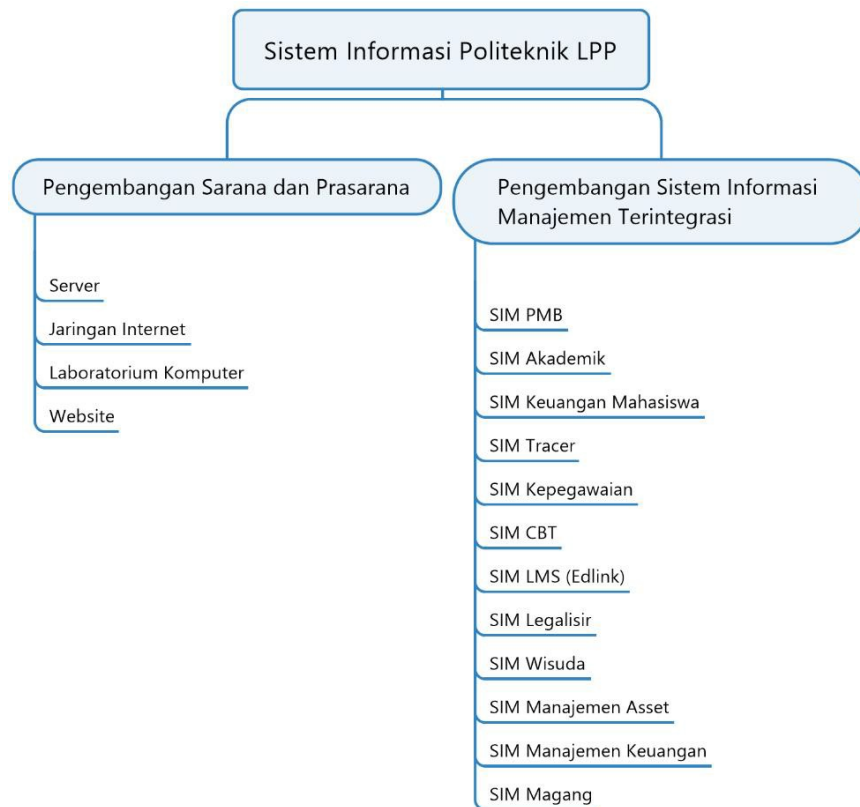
Sistem Informasi Politeknik LPP

Pengembangan Sarana dan Prasarana

Server
Jaringan Internet
Laboratorium Komputer
Website

Pengembangan Sistem Informasi Manajemen Terintegrasi

SIM PMB
SIM Akademik
SIM Keuangan Mahasiswa
SIM Tracer
SIM Kepegawaian
SIM CBT
SIM LMS (Edlink)
SIM Legalisir
SIM Wisuda
SIM Manajemen Asset
SIM Manajemen Keuangan
SIM Magang